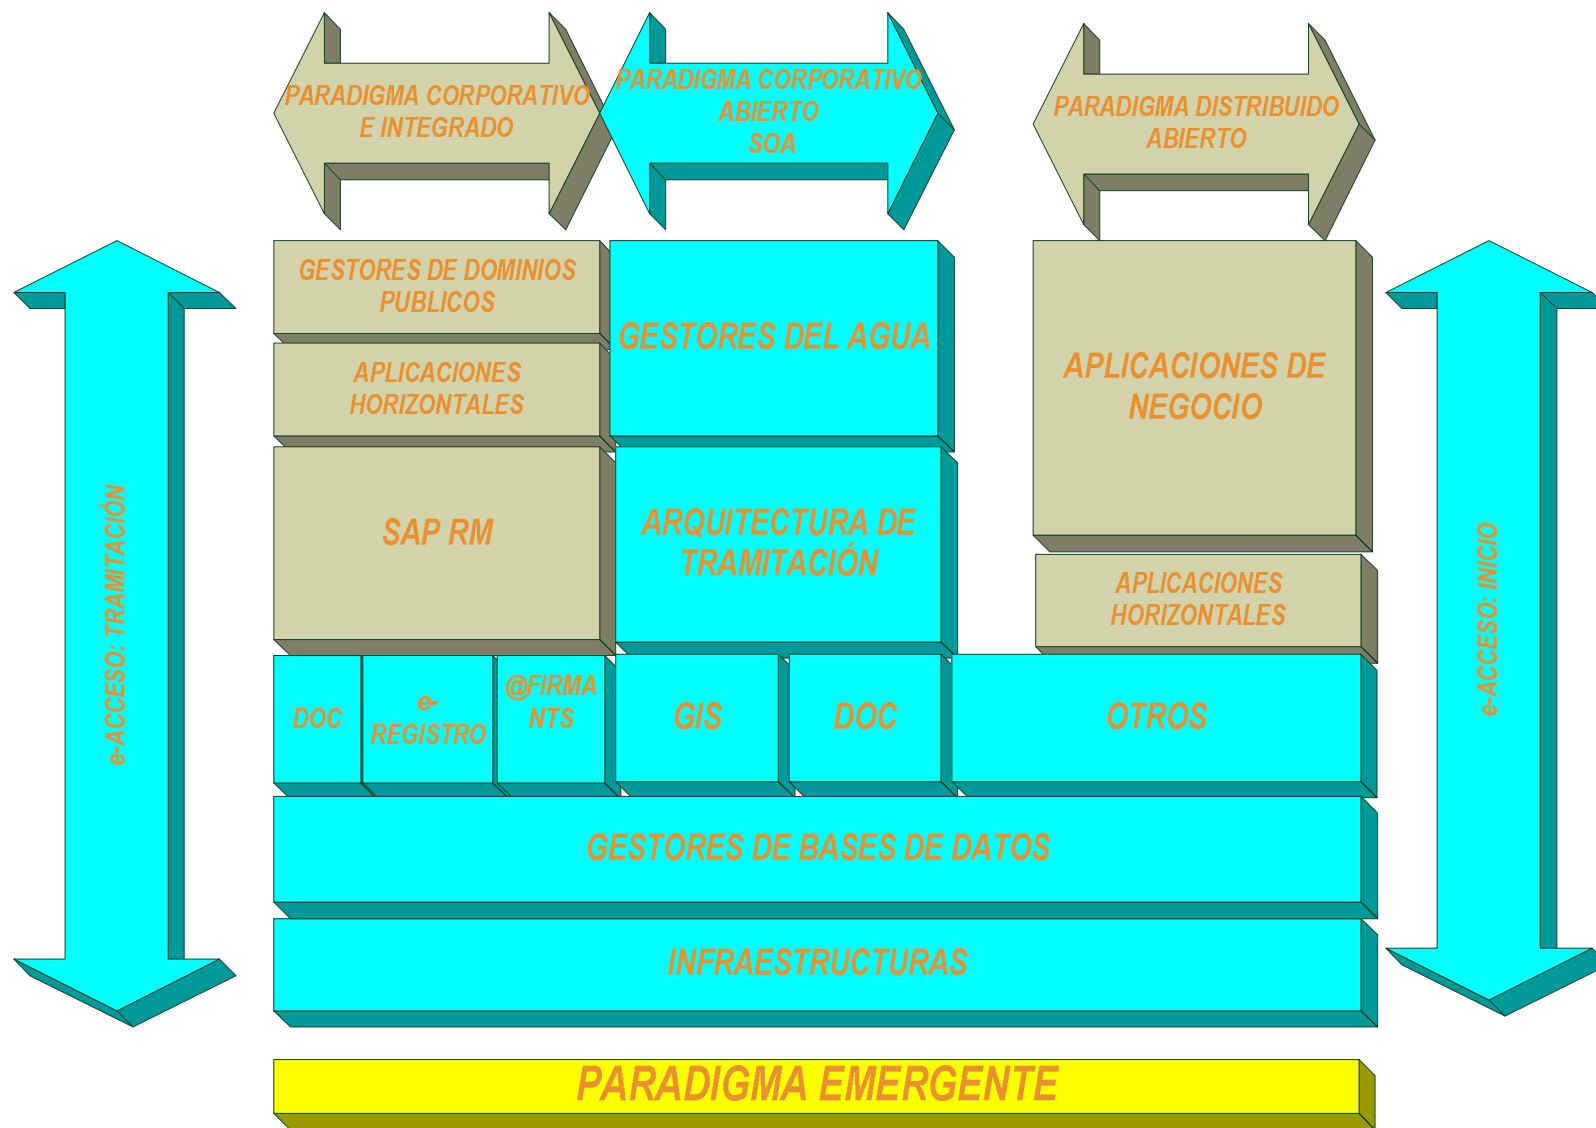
PARADIGMA CORPORATIVO E INTEGRADO

PARADIGMA CORPORATIVO ABIERTO SOA

PARADIGMA DISTRIBUIDO ABIERTO

e-ACCESO: TRAMITACIÓN

GESTORES DE DOMINIOS PUBLICOS

APLICACIONES HORIZONTALES

SAP RM

GESTORES DEL AGUA

ARQUITECTURA DE TRAMITACIÓN

APLICACIONES DE NEGOCIO

APLICACIONES HORIZONTALES

e-ACCESO: INICIO

DOC

e-REGISTRO

@FIRMA NTS

GIS

DOC

OTROS

GESTORES DE BASES DE DATOS

INFRAESTRUCTURAS

PARADIGMA EMERGENTE